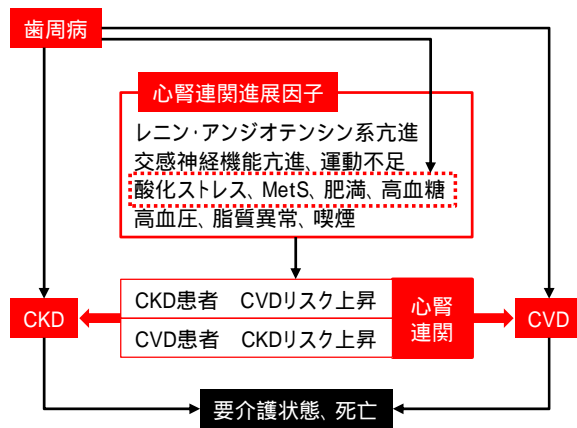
歯周病

心腎連関進展因子

レニン･アンジオテンシン系亢進
交感神経機能亢進、運動不足
酸化ストレス、MetS、肥満、高血糖
高血圧、脂質異常、喫煙

CKD

CKD患者　CVDリスク上昇
CVD患者　CKDリスク上昇

心腎
連関

CVD

要介護状態、死亡